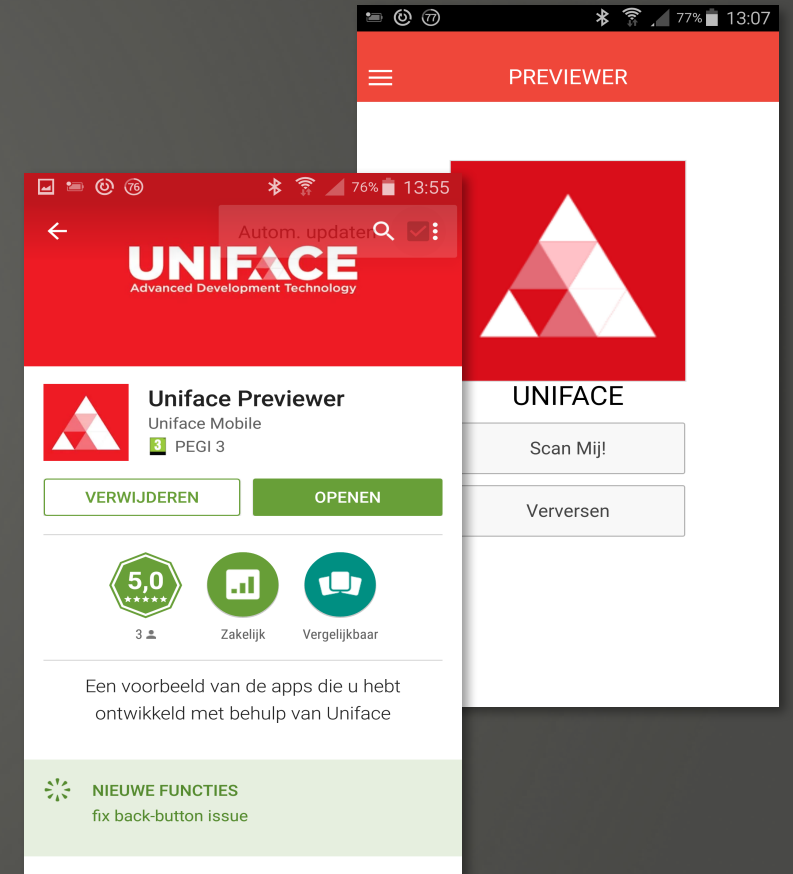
77 77% 13:07

PREVIEWER

UNIFACE

Scan Mij!

Verversen

76 76% 13:55

Autom. updaten

UNIFACE
Advanced Development Technology

Uniface Previewer
Uniface Mobile
3 PEGI 3

VERWIJDEREN

OPENEN

5,0
★★★★★
3

Zakelijk

Vergelijkbaar

Een voorbeeld van de apps die u hebt ontwikkeld met behulp van Uniface

NIEUWE FUNCTIES
fix back-button issue